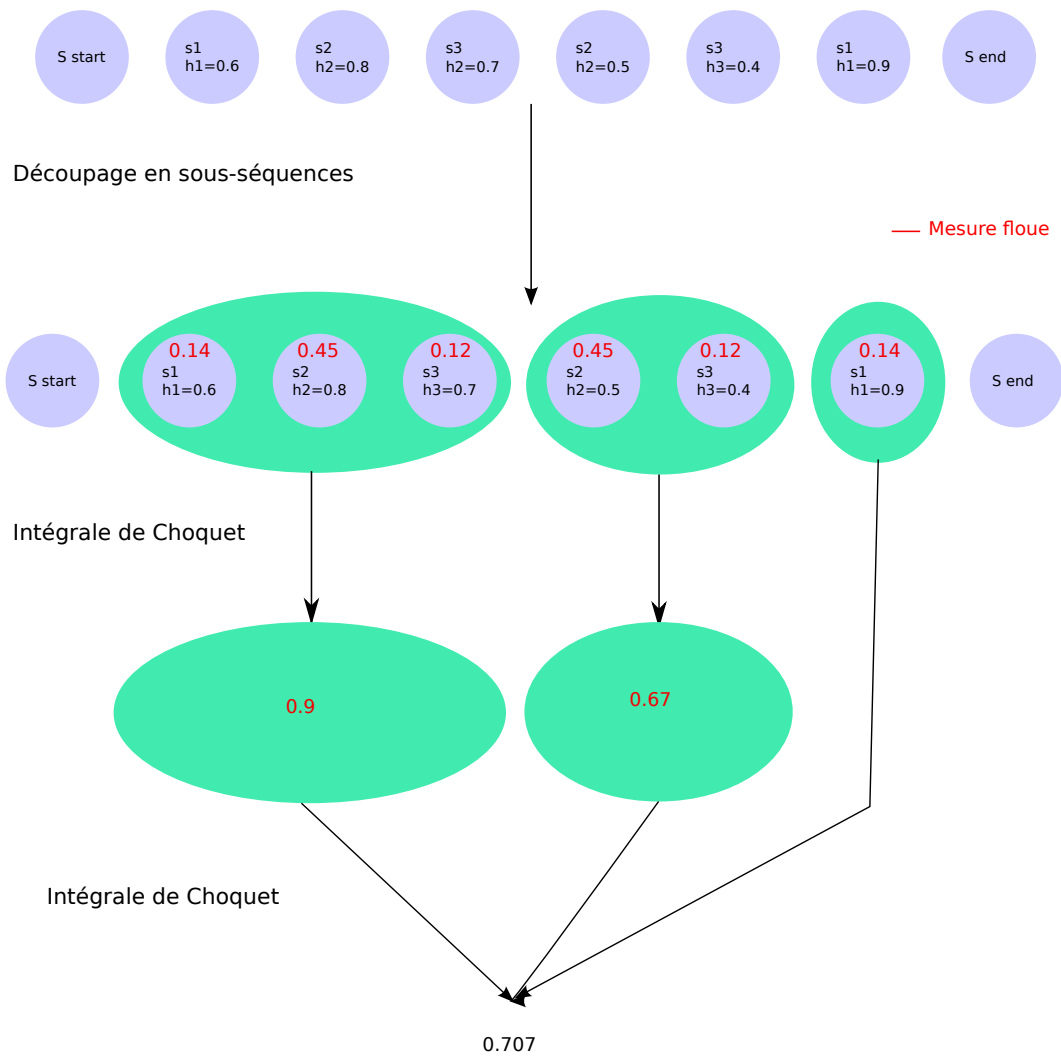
S start

s1
h1=0.6

s2
h2=0.8

s3
h2=0.7

s2
h2=0.5

s3
h3=0.4

s1
h1=0.9

S end

Découpage en sous-séquences

Mesure floue

S start

0.14
s1
h1=0.6

0.45
s2
h2=0.8

0.12
s3
h3=0.7

0.45
s2
h2=0.5

0.12
s3
h3=0.4

0.14
s1
h1=0.9

S end

Intégrale de Choquet

0.9

0.67

Intégrale de Choquet

0.707